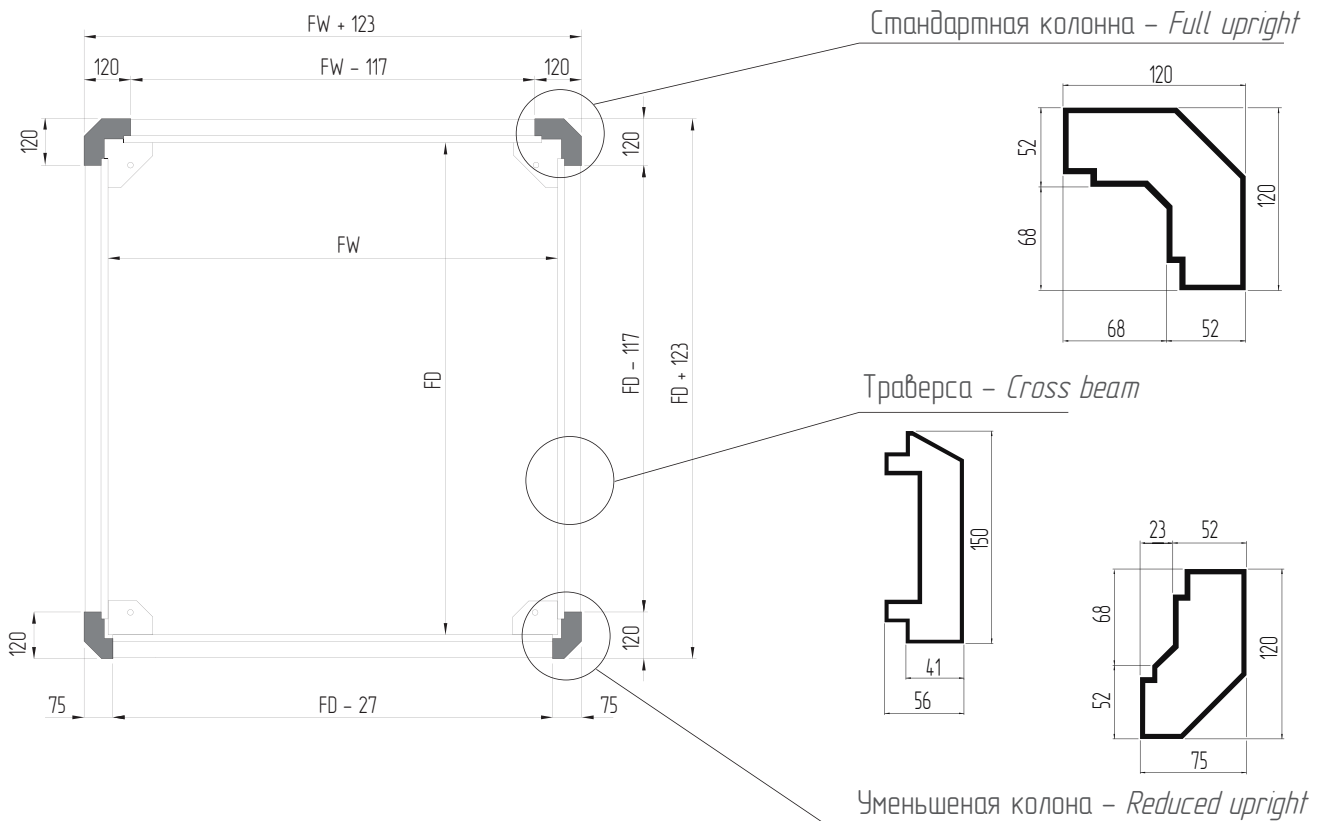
FW + 123
120
FW – 117
120
120
120
FW
FD
FD – 117
FD + 123
120
120
75
FD – 27
75

Стандартная колонна – *Full upright*
120
52
120
68
68
52

Траверса – *Cross beam*
150
41
56

23
52
68
120
52
75

Уменьшеная колона – *Reduced upright*